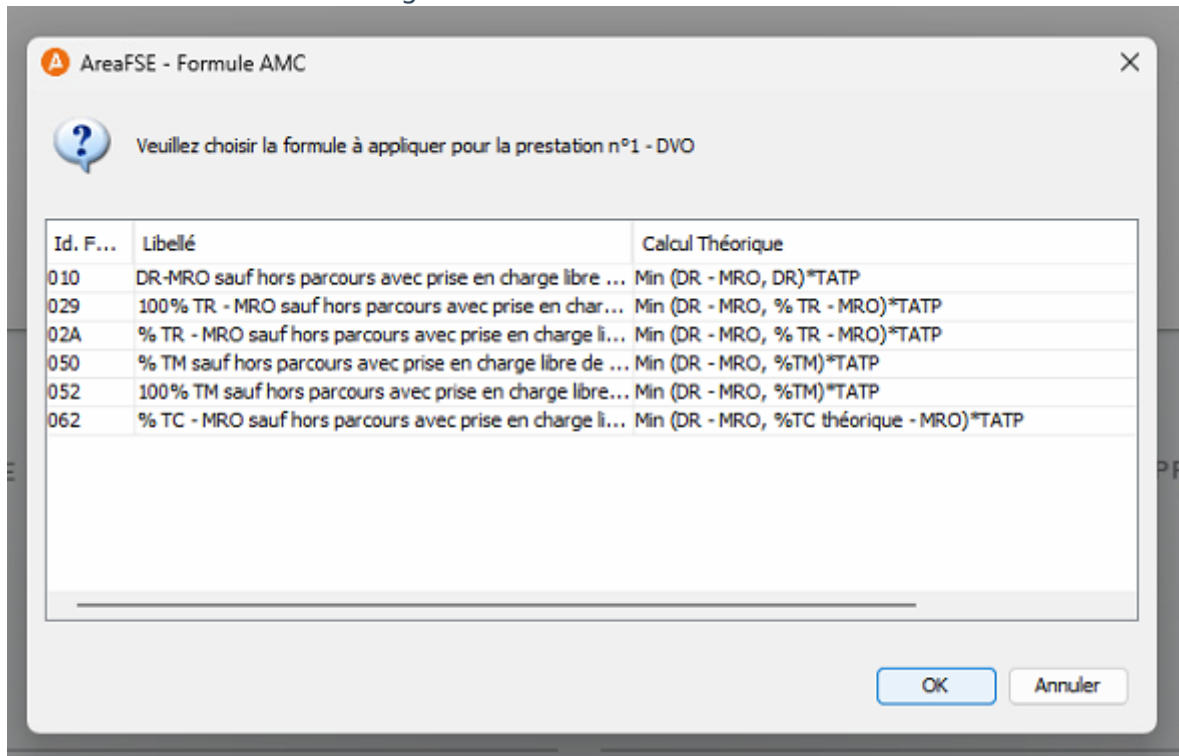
AreaFSE - Formule AMC

Veuillez choisir la formule à appliquer pour la prestation n°1 - DVO

| Id. F... | Libellé | Calcul Théorique |
|---|---|---|
| 010 | DR-MRO sauf hors parcours avec prise en charge libre ... | Min (DR - MRO, DR)*TATP |
| 029 | 100% TR - MRO sauf hors parcours avec prise en char... | Min (DR - MRO, % TR - MRO)*TATP |
| 02A | % TR - MRO sauf hors parcours avec prise en charge li... | Min (DR - MRO, % TR - MRO)*TATP |
| 050 | % TM sauf hors parcours avec prise en charge libre de ... | Min (DR - MRO, %TM)*TATP |
| 052 | 100% TM sauf hors parcours avec prise en charge libre... | Min (DR - MRO, %TM)*TATP |
| 062 | % TC - MRO sauf hors parcours avec prise en charge li... | Min (DR - MRO, %TC théorique - MRO)*TATP |

OK
Annuler